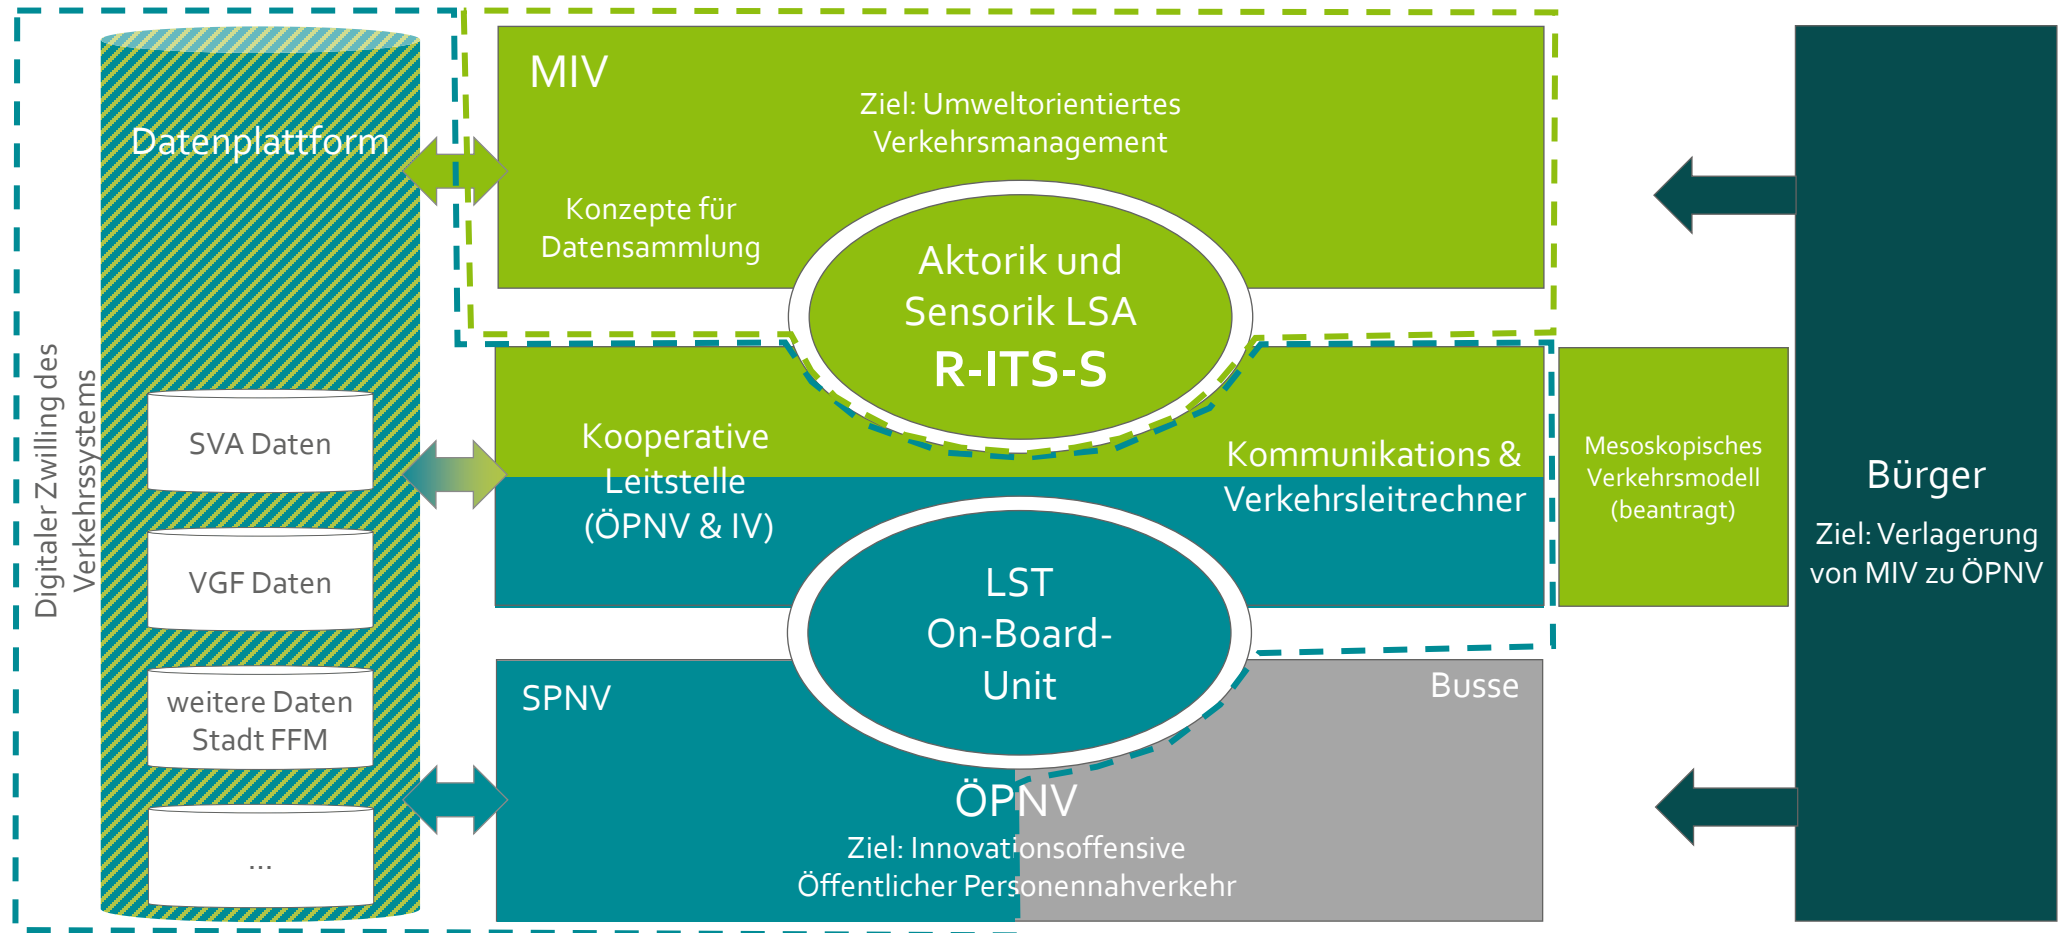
Digitaler Zwilling des Verkehrssystems

Datenplattform

SVA Daten

VGF Daten

weitere Daten Stadt FFM

...

MIV

Ziel: Umweltorientiertes Verkehrsmanagement

Konzepte für Datensammlung

Aktorik und Sensorik LSA

R-ITS-S

Kooperative Leitstelle (ÖPNV & IV)

Kommunikations & Verkehrsleitrechner

Mesoskopisches Verkehrsmodell (beantragt)

LST On-Board-Unit

SPNV

Busse

ÖPNV

Ziel: Innovationsoffensive Öffentlicher Personennahverkehr

Bürger

Ziel: Verlagerung von MIV zu ÖPNV